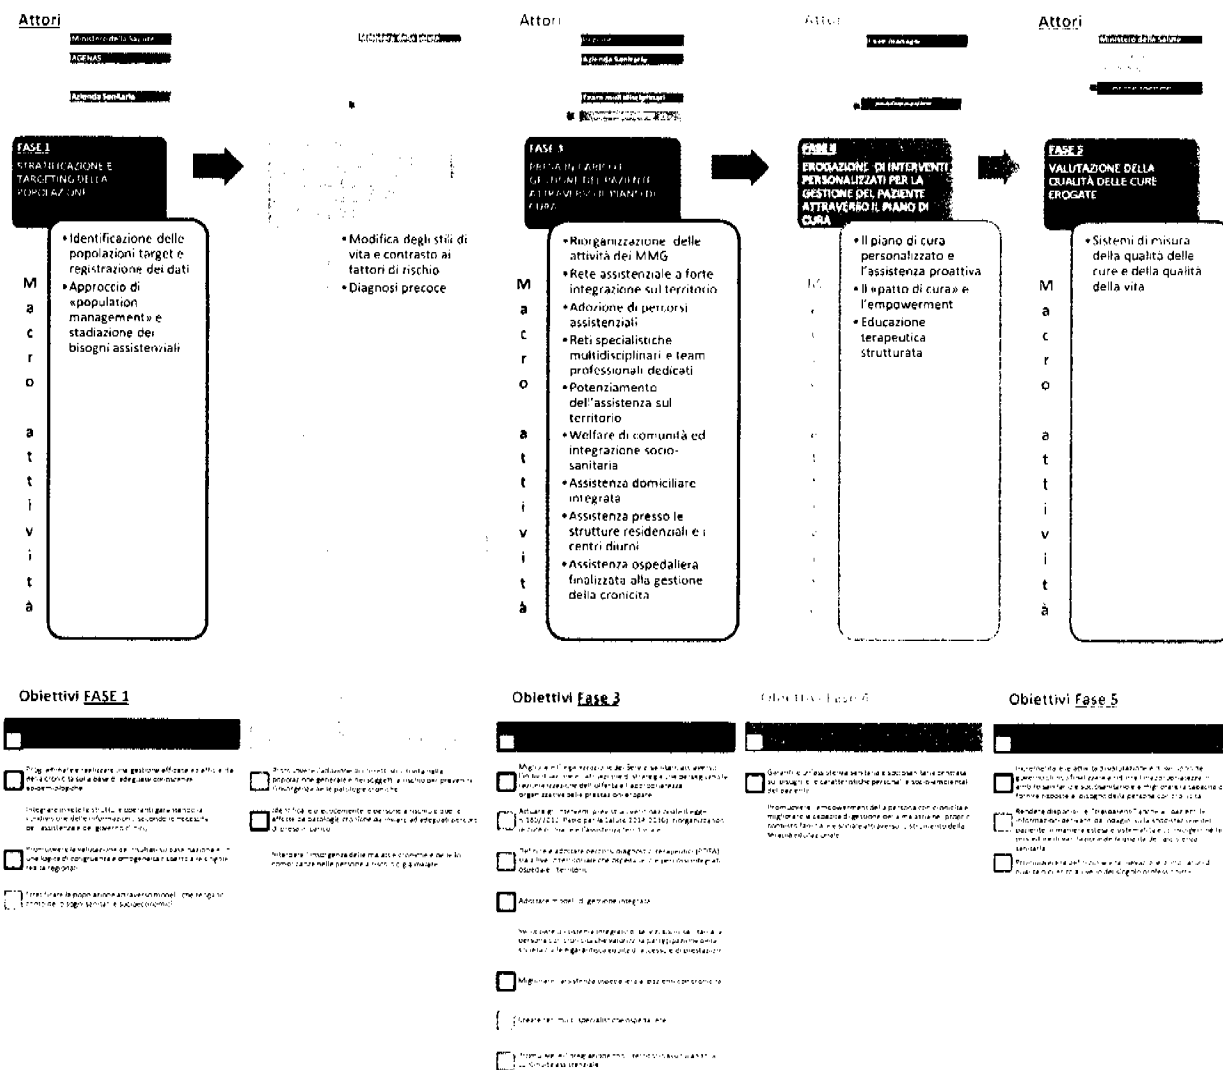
Attori

Ministero della Salute
AGENAS
Azienda Sanitaria

FASE 1
STRATIFICAZIONE E TARGETING DELLA POPOLAZIONE

M a c r o a t t i v i t à

• Identificazione delle popolazioni target e registrazione dei dati
• Approccio di «population management» e stadiazione dei bisogni assistenziali

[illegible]

• Modifica degli stili di vita e contrasto ai fattori di rischio
• Diagnosi precoce

Attori

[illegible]
Azienda Sanitaria
Team multidisciplinari
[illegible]

FASE 3
PRESA IN CARICO E GESTIONE DEL PAZIENTE ATTRAVERSO IL PIANO DI CURA

M a c r o a t t i v i t à

• Riorganizzazione delle attività dei MMG
• Rete assistenziale a forte integrazione sul territorio
• Adozione di percorsi assistenziali
• Reti specialistiche multidisciplinari e team professionali dedicati
• Potenziamento dell'assistenza sul territorio
• Welfare di comunità ed integrazione socio-sanitaria
• Assistenza domiciliare integrata
• Assistenza presso le strutture residenziali e i centri diurni
• Assistenza ospedaliera finalizzata alla gestione della cronicità

Attori

Case manager
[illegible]

FASE 4
EROGAZIONE DI INTERVENTI PERSONALIZZATI PER LA GESTIONE DEL PAZIENTE ATTRAVERSO IL PIANO DI CURA

• Il piano di cura personalizzato e l'assistenza proattiva
• Il «patto di cura» e l'empowerment
• Educazione terapeutica strutturata

Attori

Ministero della Salute
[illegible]
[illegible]

FASE 5
VALUTAZIONE DELLA QUALITÀ DELLE CURE EROGATE

M a c r o a t t i v i t à

• Sistemi di misura della qualità delle cure e della qualità della vita

Obiettivi FASE 1

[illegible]

Obiettivi Fase 3

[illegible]

Adottare modelli di gestione integrata

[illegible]

Obiettivi Fase 4

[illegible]

Obiettivi Fase 5

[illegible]